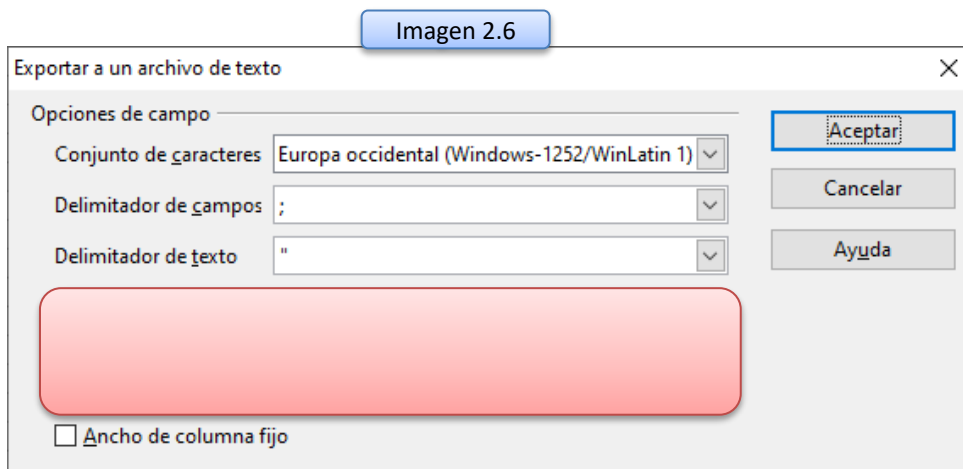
Imagen 2.6

Exportar a un archivo de texto

×

Opciones de campo

Conjunto de caracteres | Europa occidental (Windows-1252/WinLatin 1)

Delimitador de campos | ;

Delimitador de texto | "

Aceptar

Cancelar

Ayuda

☐ Ancho de columna fijo